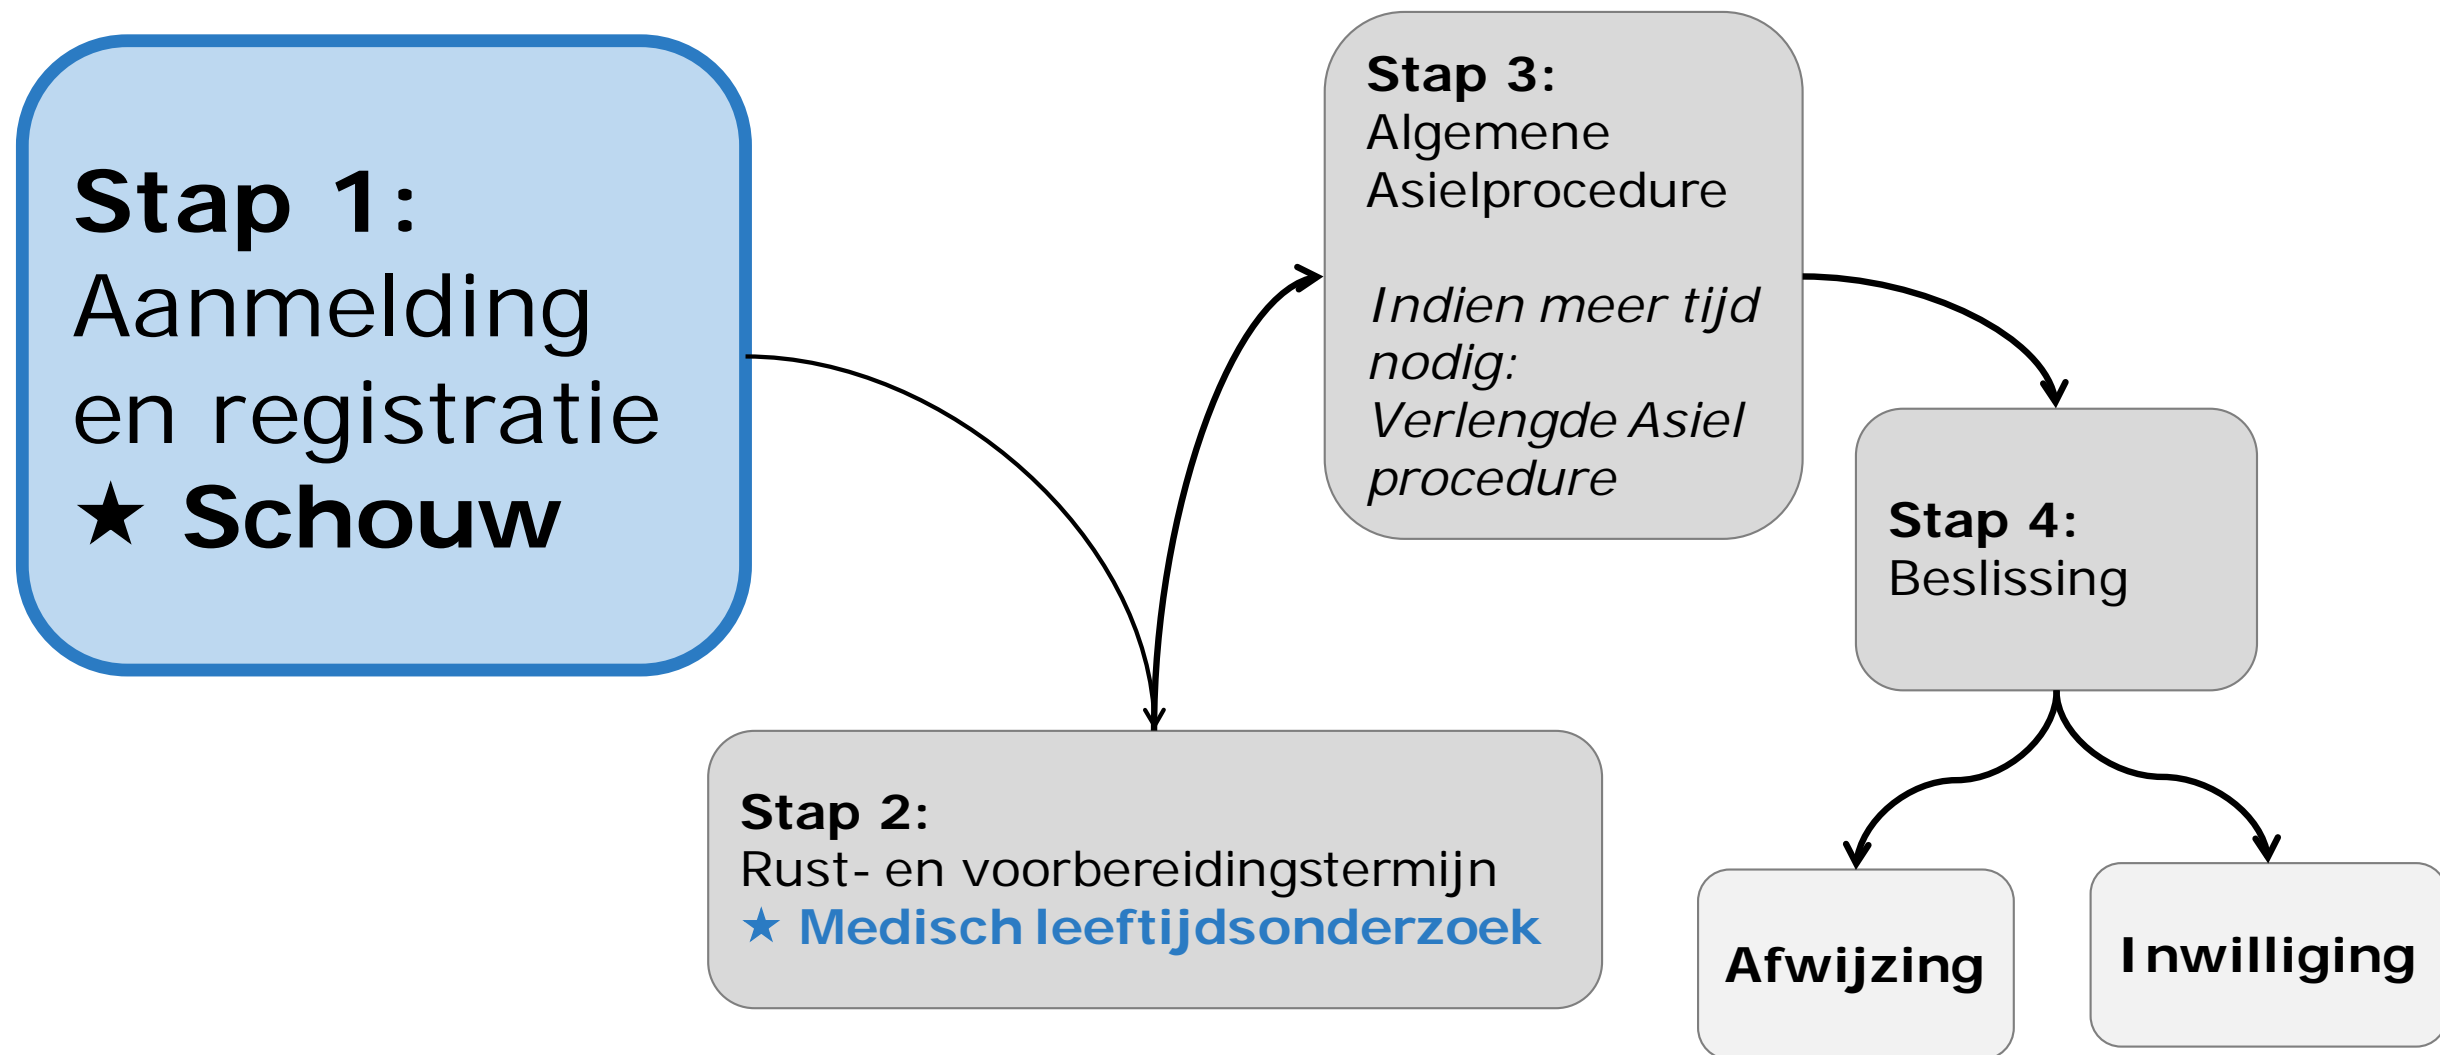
**Stap 1:**
Aanmelding en registratie
★ **Schouw**

**Stap 3:**
Algemene Asielprocedure

*Indien meer tijd nodig: Verlengde Asiel procedure*

**Stap 4:**
Beslissing

**Stap 2:**
Rust- en voorbereidingstermijn
★ **Medisch leeftijdsonderzoek**

**Afwijzing**

**Inwilliging**